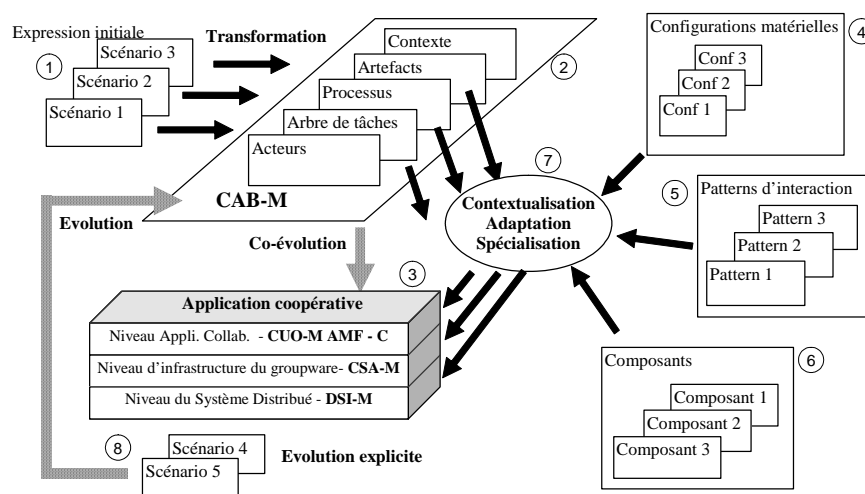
Expression initiale

1

Scénario 3

Scénario 2

Scénario 1

Transformation

Contexte

Artefacts

Processus

Arbre de tâches

Acteurs

2

CAB-M

Configurations matérielles

4

Conf 3

Conf 2

Conf 1

7

Contextualisation
Adaptation
Spécialisation

5

Patterns d'interaction

Pattern 3

Pattern 2

Pattern 1

Evolution

Co-évolution

3

Application coopérative

Niveau Appli. Collab. - CUO-M AMF - C

Niveau d'infrastructure du groupware- CSA-M

Niveau du Système Distribué - DSI-M

Composants

6

Composant 1

Composant 2

Composant 3

8

Scénario 4

Scénario 5

Evolution explicite